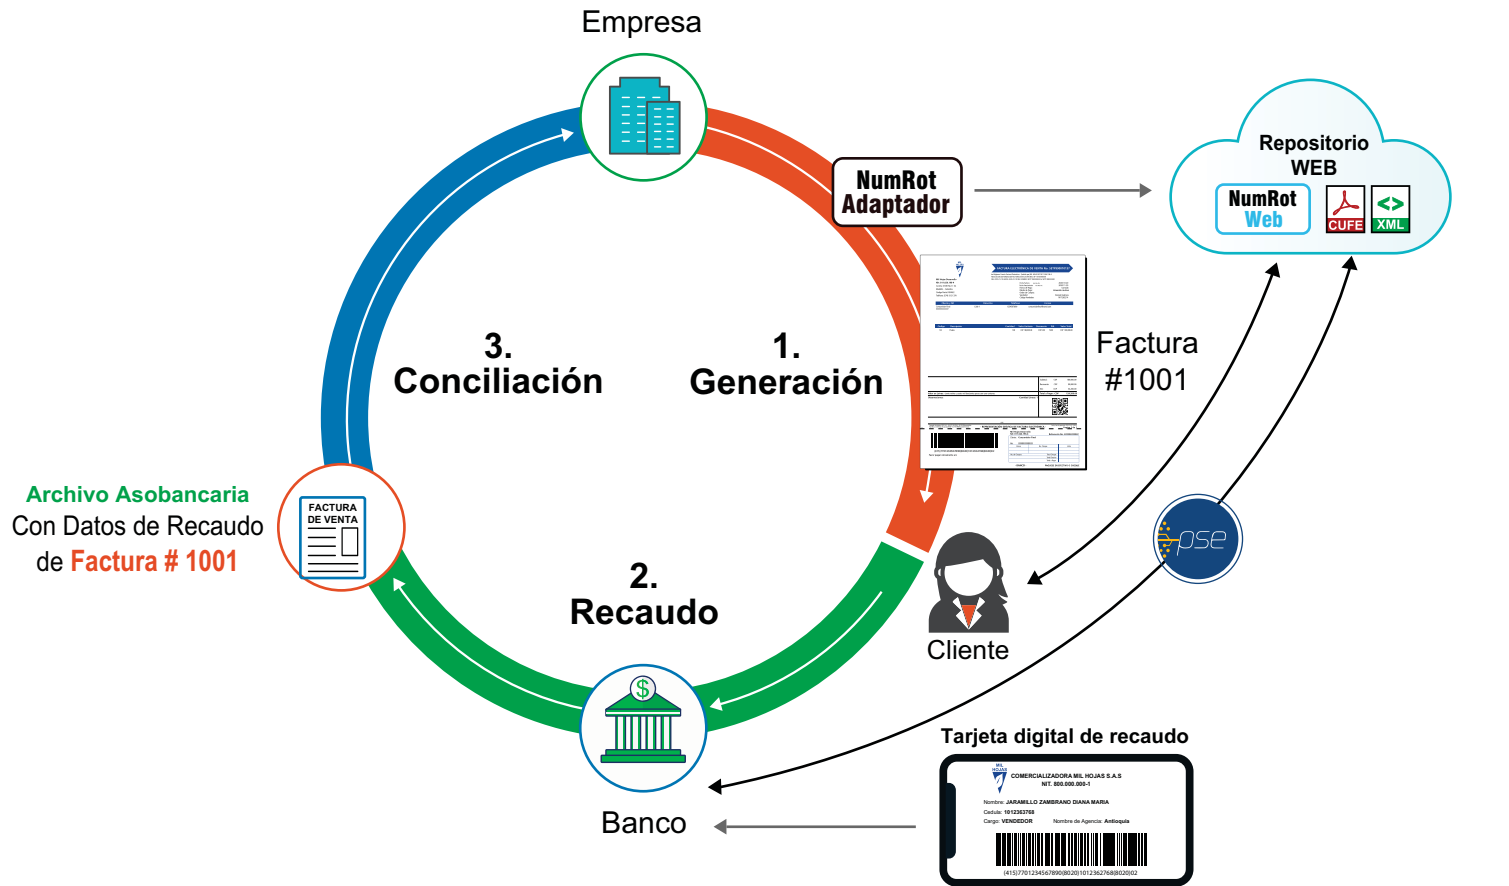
Empresa

NumRot Adaptador

Repositorio WEB

NumRot Web

CUFE

XML

3. Conciliación

1. Generación

Factura #1001

Archivo Asobancaria
Con Datos de Recaudo de Factura # 1001

FACTURA DE VENTA

2. Recaudo

Cliente

pse

Banco

Tarjeta digital de recaudo

MIL HOJAS
COMERCIALIZADORA MIL HOJAS S.A.S
NIT. 800.000.000-1

Nombre: JARAMILLO ZAMBRANO DIANA MARIA
Cedula: 1012363768
Cargo: VENDEDOR Nombre de Agencia: Antioquia

(415)7701234567890(8020)1012362768(8020)02